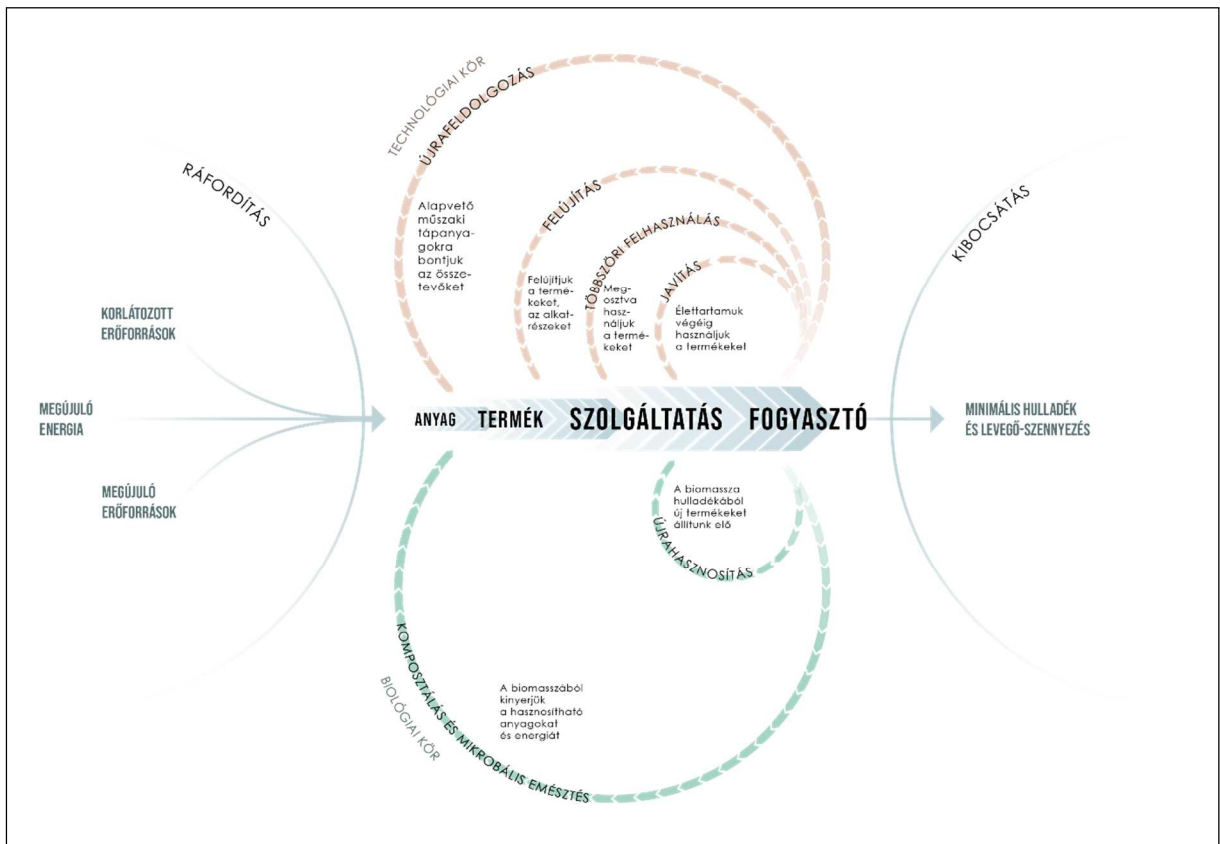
TECHNOLÓGIAI KÖR

ÚJRAFELDOLGOZÁS

RÁFORDÍTÁS

Alapvető műszaki tápanyagokra bontjuk az összetevőket

FELÚJÍTÁS

TÖBBSZÖRI FELHASZNÁLÁS

JAVÍTÁS

Felújítjuk a termékeket, az alkatrészeket

Megosztva használjuk a termékeket

Élettartamuk végéig használjuk a termékeket

KIBOCSÁTÁS

KORLÁTOZOTT ERŐFORRÁSOK

MEGÚJULÓ ENERGIA

MEGÚJULÓ ERŐFORRÁSOK

ANYAG TERMÉK SZOLGÁLTATÁS FOGYASZTÓ

MINIMÁLIS HULLADÉK ÉS LEVEGŐ-SZENNYEZÉS

A biomassza hulladékából új termékeket állítunk elő

ÚJRAHASZNOSÍTÁS

KOMPOSZTÁLÁS ÉS MIKROBÁLIS EMÉSZTÉS

BIOLÓGIAI KÖR

A biomasszából kinyerjük a hasznosítható anyagokat és energiát